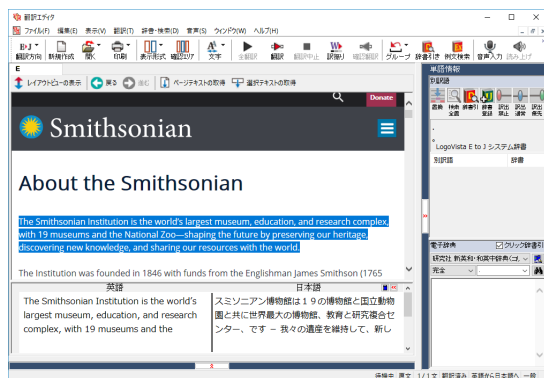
翻訳エディタ

ファイル(F) 編集(E) 表示(V) 翻訳(T) 辞書・検索(D) 音声(S) ウィンドウ(W) ヘルプ(H)

翻訳方向 新規作成 開く 印刷 表示形式 確認エリア 文字 全翻訳 翻訳 翻訳中止 訳振り 確認翻訳 グループ 辞書引き 例文検索 音声入力 読み上げ

E

レイアウトビューの表示 戻る 進む ページテキストの取得 選択テキストの取得

Donate

Smithsonian

About the Smithsonian

The Smithsonian Institution is the world's largest museum, education, and research complex, with 19 museums and the National Zoo—shaping the future by preserving our heritage, discovering new knowledge, and sharing our resources with the world.

The Institution was founded in 1846 with funds from the Englishman James Smithson (1765

英語

The Smithsonian Institution is the world's largest museum, education, and research complex, with 19 museums and the

日本語

スミソニアン博物館は１９の博物館と国立動物園と共に世界最大の博物館、教育と研究複合センター、です – 我々の遺産を維持して、新し

単語情報

訳語切替

品詞 検索全語 訳語 辞書登録 辞書引き 訳出禁止 訳出連続 訳出保存

LogoVista E to J システム辞書

別訳語 辞書

電子辞典 クリック辞書引

研究社 新英和・和英中辞典(ユ…

完全

1/1文 翻訳済み 英語から日本語へ 一般